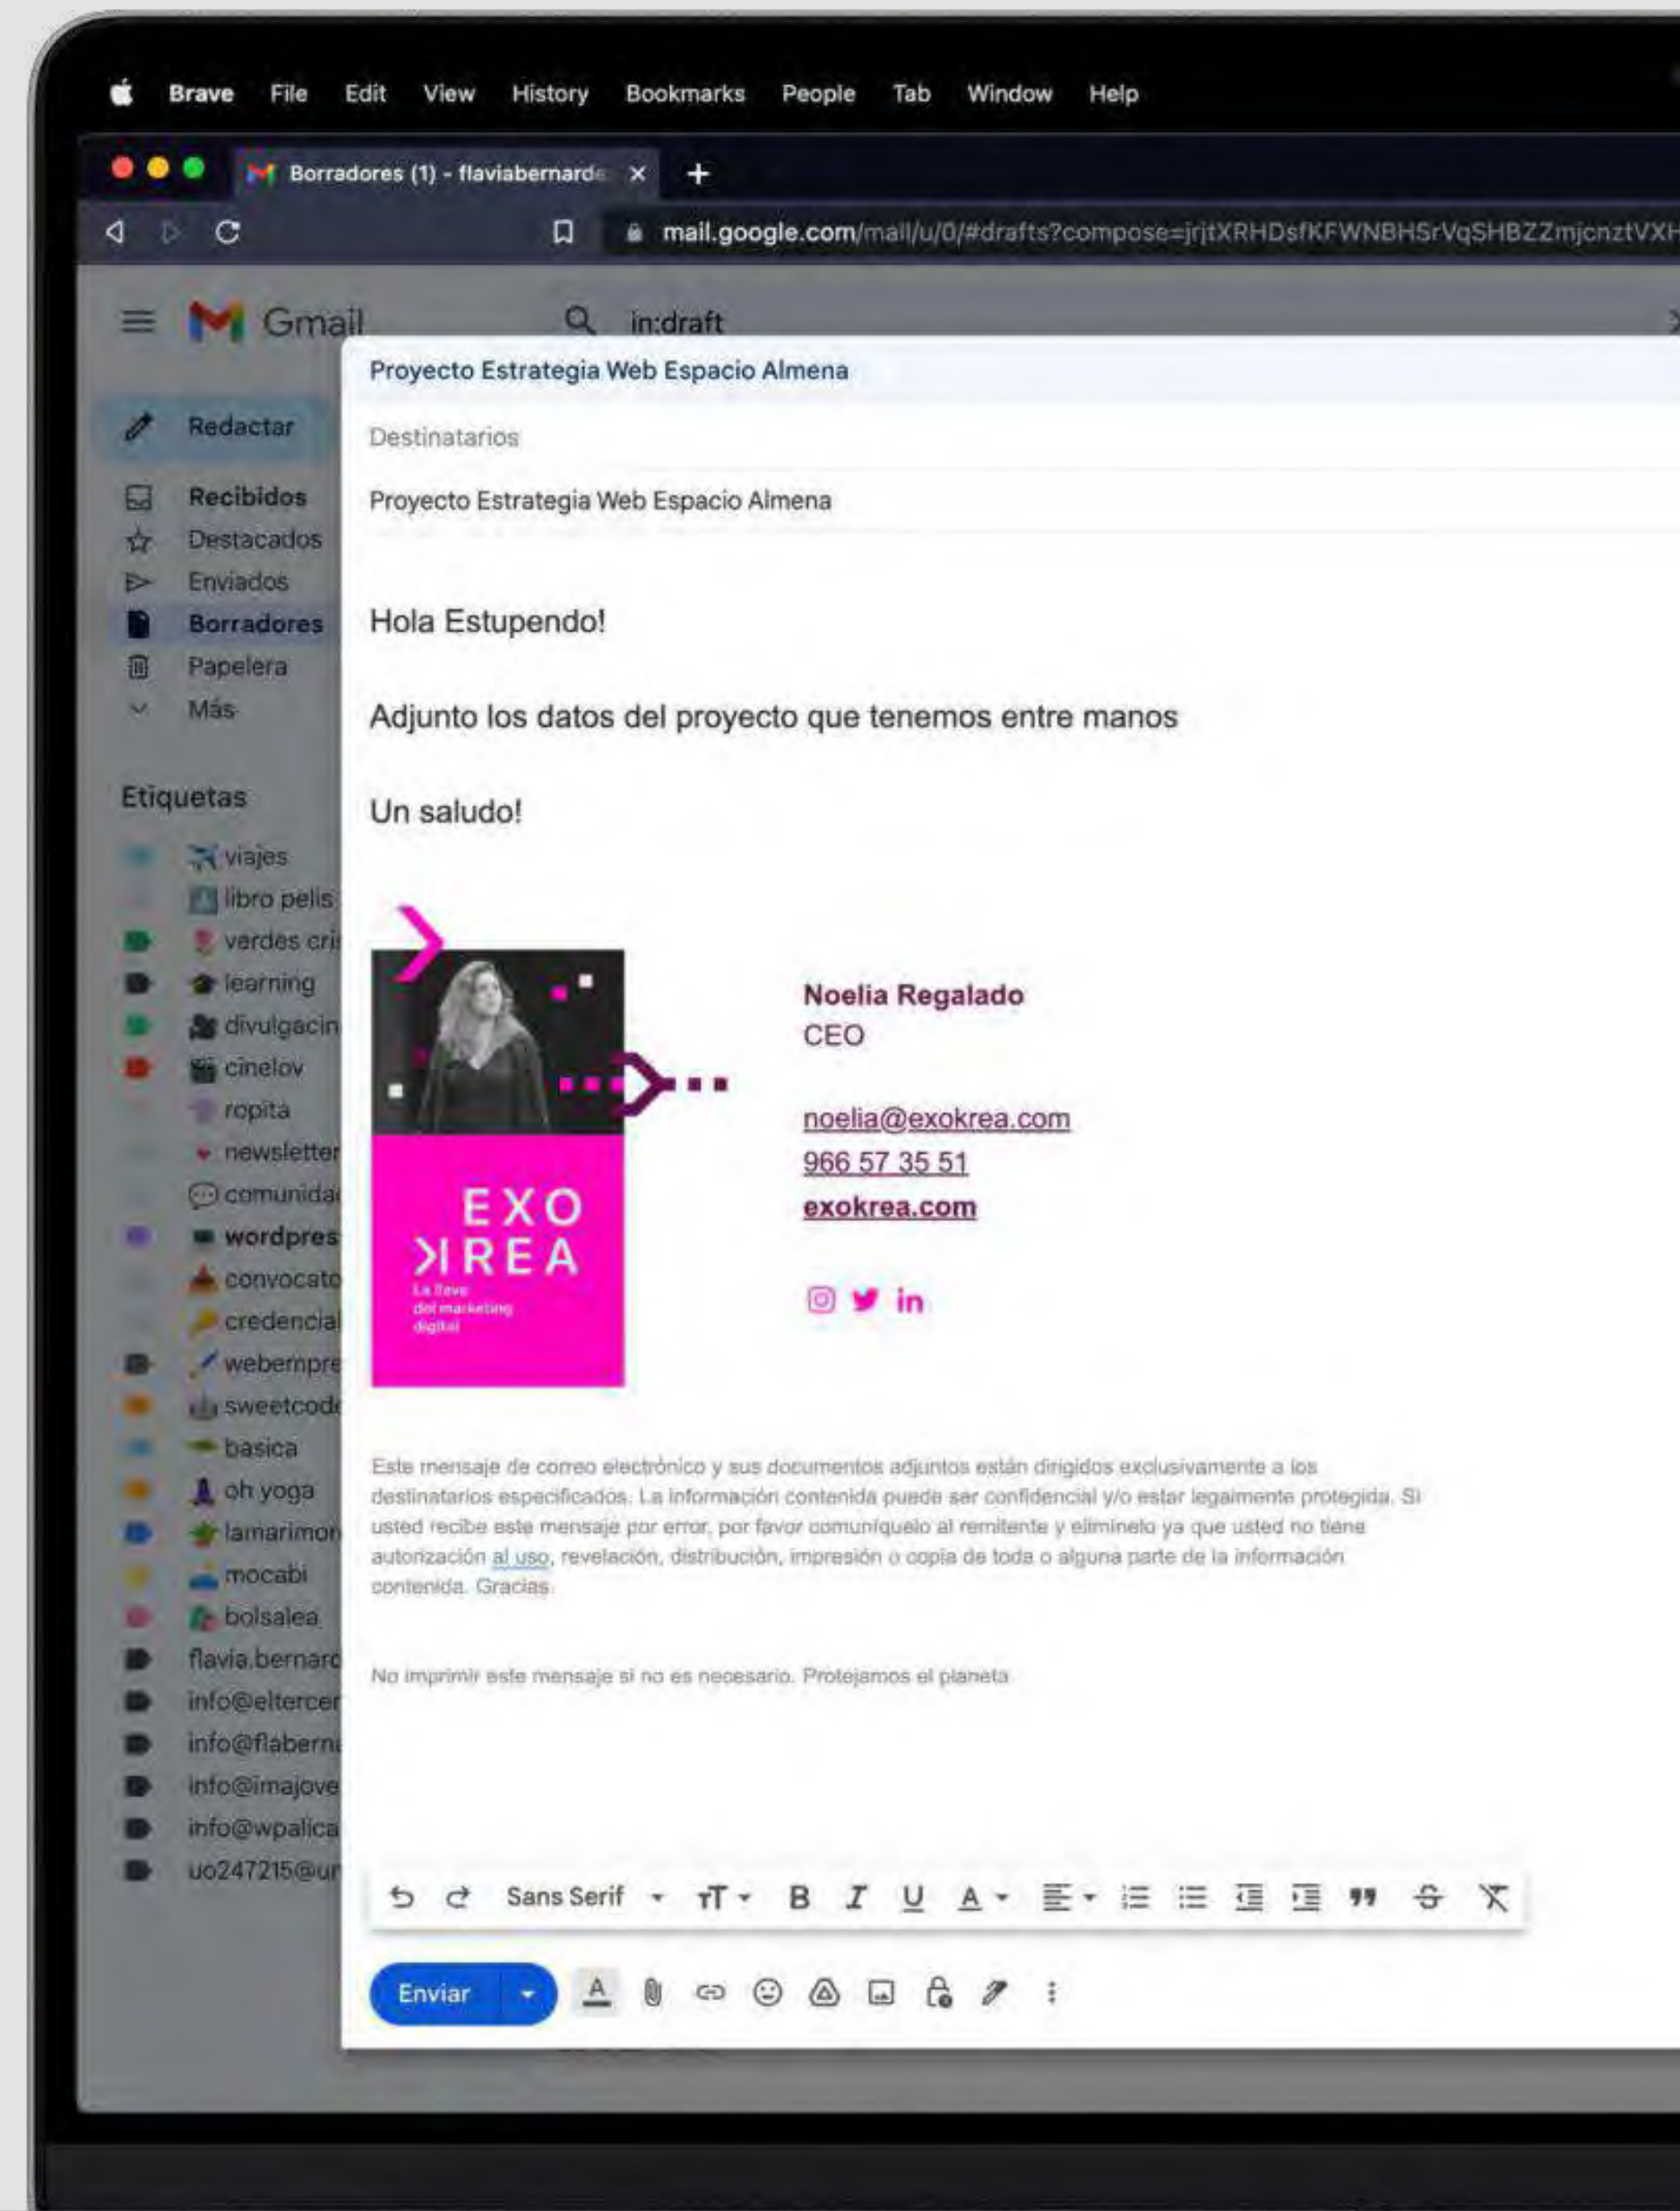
Brave File Edit View History Bookmarks People Tab Window Help

Borradores (1) - flaviabernarde ×

mail.google.com/mail/u/0/#drafts?compose=jrjtXRHDsfKFWNBHSrVqSHBZZmjcnztVXH

Gmail

in:draft

Redactar

Recibidos
Destacados
Enviados
Borradores
Papelera
Más

Etiquetas

viajes
libro pelis
verdes cri
learning
divulgacin
cinelov
ropita
newsletter
comunida
wordpres
convocato
credencial
webempre
sweetcod
basica
oh yoga
lamarimor
mocabi
bolsalea
flavia.bernard
info@eltercer
info@flabern
info@imajove
info@wpalica
uo247215@ur

Proyecto Estrategia Web Espacio Almena

Destinatarios

Proyecto Estrategia Web Espacio Almena

Hola Estupendo!

Adjunto los datos del proyecto que tenemos entre manos

Un saludo!

EXO
KREA
La llave del marketing digital

Noelia Regalado
CEO

noelia@exokrea.com
966 57 35 51
exokrea.com

Este mensaje de correo electrónico y sus documentos adjuntos están dirigidos exclusivamente a los destinatarios especificados. La información contenida puede ser confidencial y/o estar legalmente protegida. Si usted recibe este mensaje por error, por favor comuníquelo al remitente y elimínelo ya que usted no tiene autorización al uso, revelación, distribución, impresión o copia de toda o alguna parte de la información contenida. Gracias

No imprimir este mensaje si no es necesario. Protejamos el planeta

Sans Serif

Enviar